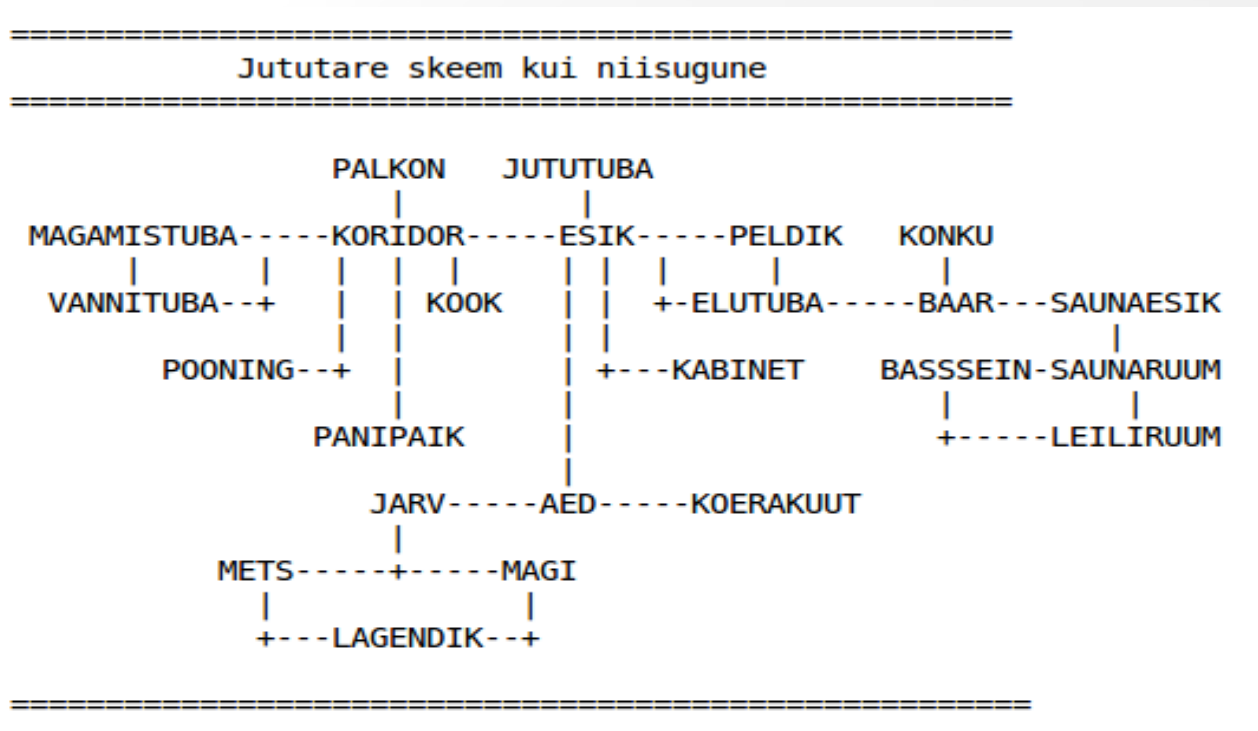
=================================================
Jututare skeem kui niisugune
=================================================

PALKON JUTUTUBA

MAGAMISTUBA-----KORIDOR-----ESIK-----PELDIK KONKU

VANNITUBA--+ KOOK +-ELUTUBA-----BAAR---SAUNAESIK

POONING--+ +---KABINET BASSSEIN-SAUNARUUM

PANIPAIK +-----LEILIRUUM

JARV-----AED-----KOERAKUUT

METS-----+-----MAGI

+---LAGENDIK--+

=================================================